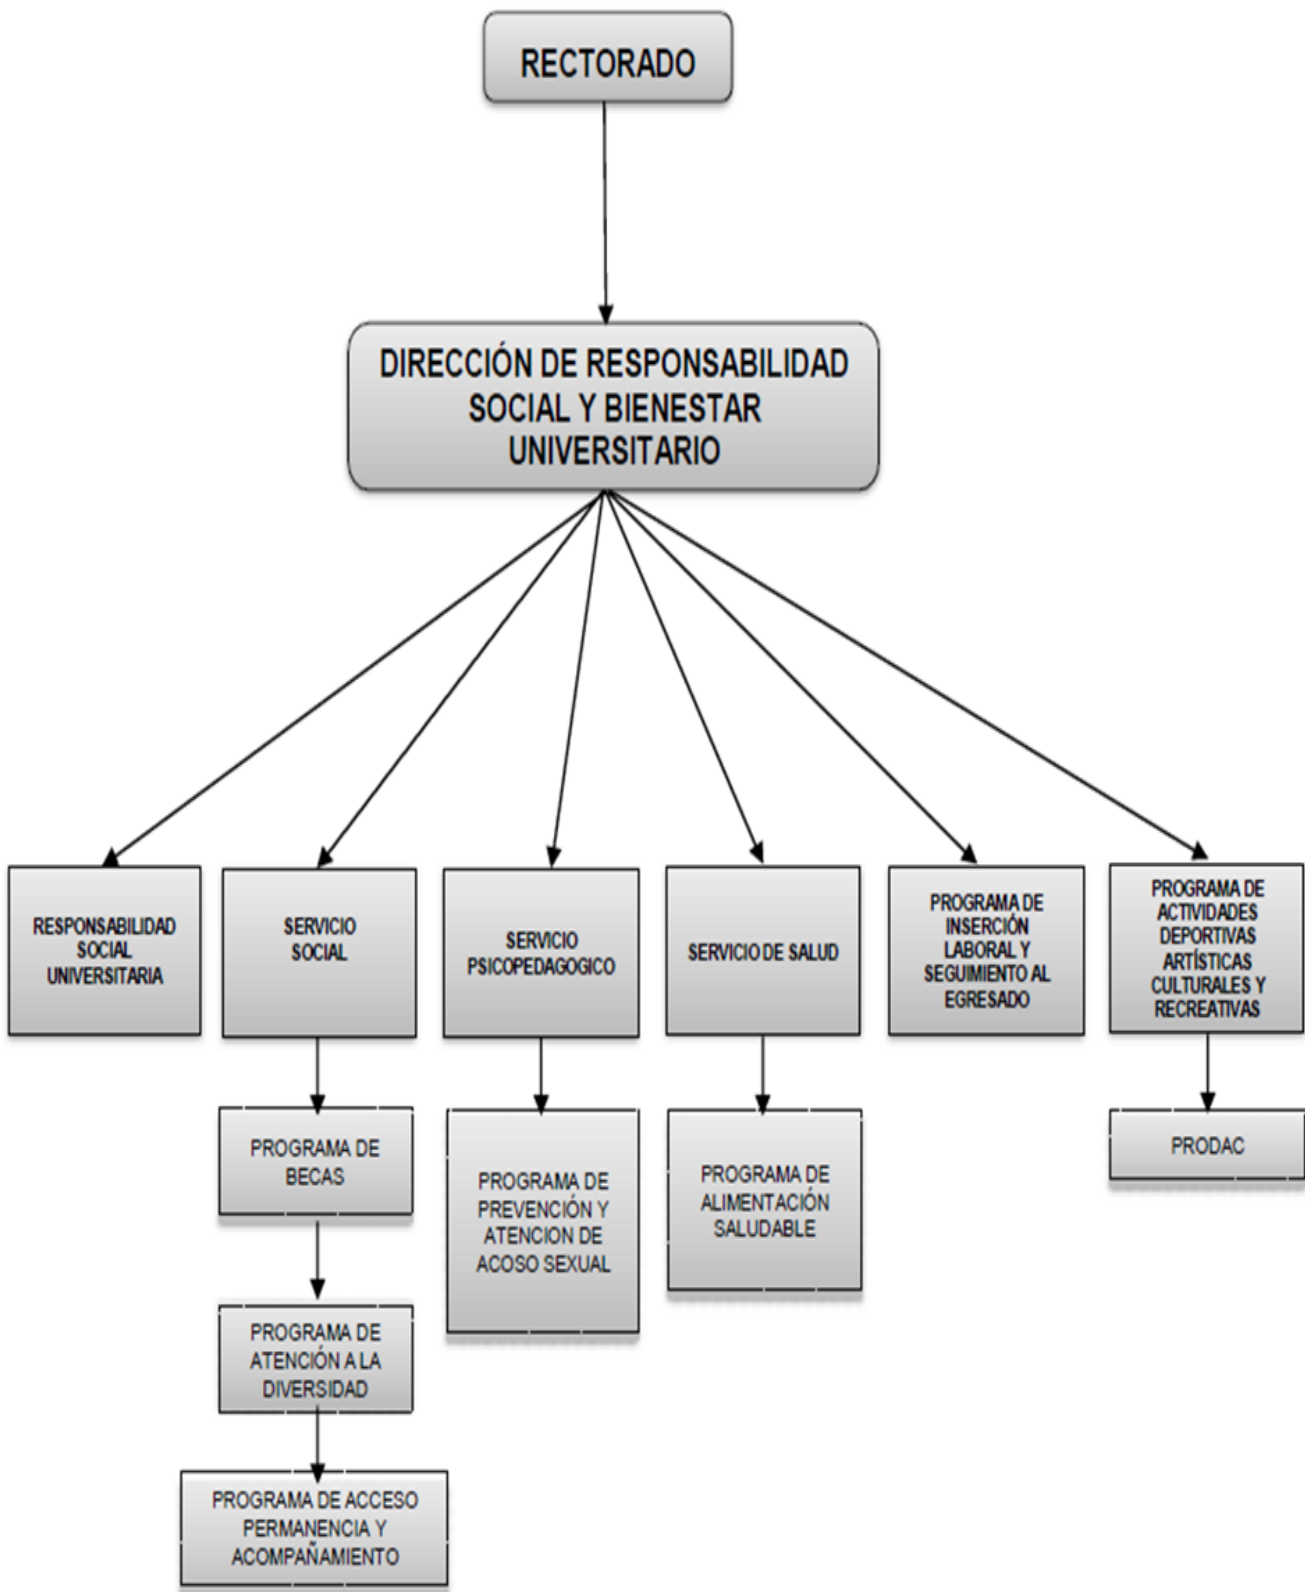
RECTORADO

DIRECCIÓN DE RESPONSABILIDAD SOCIAL Y BIENESTAR UNIVERSITARIO

RESPONSABILIDAD SOCIAL UNIVERSITARIA

SERVICIO SOCIAL

SERVICIO PSICOPEDAGOGICO

SERVICIO DE SALUD

PROGRAMA DE INSERCIÓN LABORAL Y SEGUIMIENTO AL EGRESADO

PROGRAMA DE ACTIVIDADES DEPORTIVAS ARTÍSTICAS CULTURALES Y RECREATIVAS

PROGRAMA DE BECAS

PROGRAMA DE PREVENCIÓN Y ATENCION DE ACOSO SEXUAL

PROGRAMA DE ALIMENTACIÓN SALUDABLE

PRODAC

PROGRAMA DE ATENCIÓN A LA DIVERSIDAD

PROGRAMA DE ACCESO PERMANENCIA Y ACOMPAÑAMIENTO